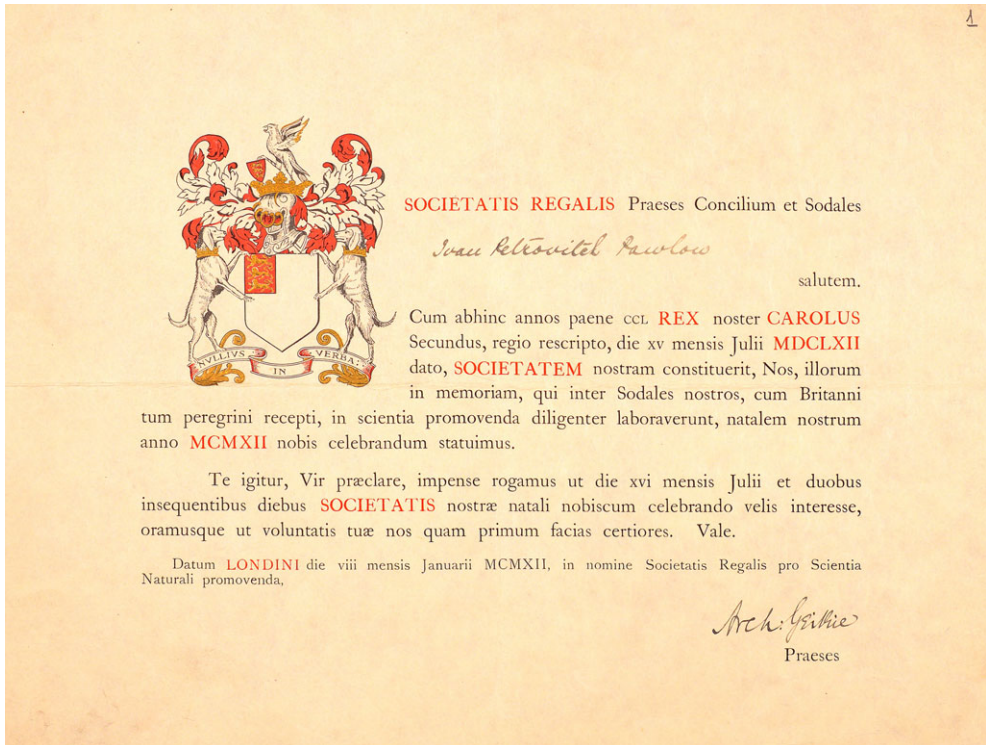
1

NVLLIVS IN VERBA

SOCIETATIS REGALIS Praeses Concilium et Sodales

Ivan Petrovitch Pawlow

salutem.

Cum abhinc annos paene CCL REX noster CAROLUS Secundus, regio rescripto, die xv mensis Julii MDCLXII dato, SOCIETATEM nostram constituerit, Nos, illorum in memoriam, qui inter Sodales nostros, cum Britanni tum peregrini recepti, in scientia promovenda diligenter laboraverunt, natalem nostrum anno MCMXII nobis celebrandum statuimus.

Te igitur, Vir præclare, impense rogamus ut die xvi mensis Julii et duobus insequentibus diebus SOCIETATIS nostræ natali nobiscum celebrando velis interesse, oramusque ut voluntatis tuæ nos quam primum facias certiores. Vale.

Datum LONDINI die viii mensis Januarii MCMXII, in nomine Societatis Regalis pro Scientia Naturali promovenda,

Arch: Geikie
Praeses